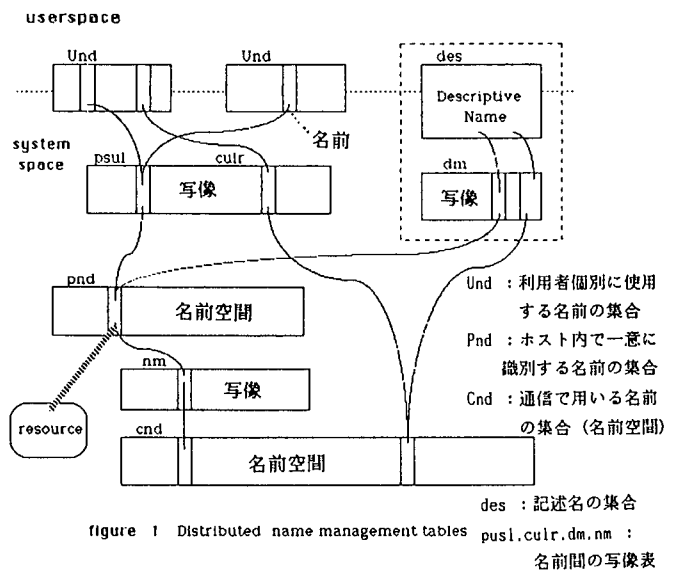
userspace

Und

Und

des

Descriptive Name

名前

system space

psul

culr

写像

dm

写像

pnd

名前空間

Und ：利用者個別に使用する名前の集合

Pnd ：ホスト内で一意に識別する名前の集合

nm

写像

Cnd ：通信で用いる名前の集合（名前空間）

resource

cnd

名前空間

des ：記述名の集合

figure 1 Distributed name management tables

pusl,culr,dm,nm ：名前間の写像表